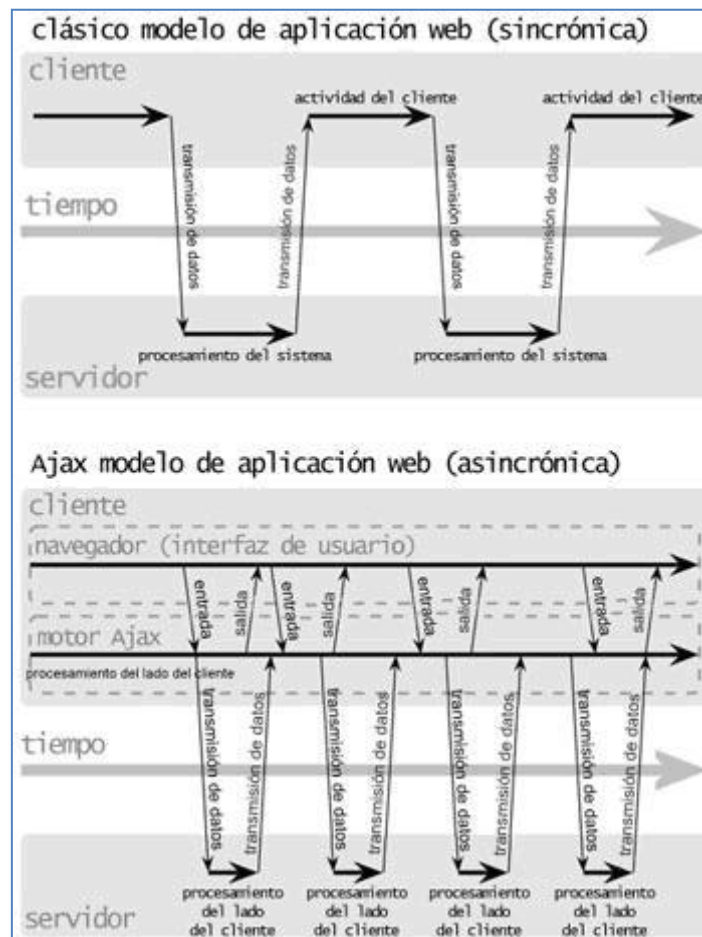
clásico modelo de aplicación web (sincrónica)

cliente

actividad del cliente

actividad del cliente

transmisión de datos

transmisión de datos

transmisión de datos

transmisión de datos

tiempo

procesamiento del sistema

procesamiento del sistema

servidor

Ajax modelo de aplicación web (asincrónica)

cliente

navegador (interfaz de usuario)

entrada

salida

entrada

salida

entrada

salida

entrada

salida

motor Ajax

procesamiento del lado del cliente

transmisión de datos

transmisión de datos

transmisión de datos

transmisión de datos

transmisión de datos

transmisión de datos

transmisión de datos

transmisión de datos

tiempo

procesamiento del lado del cliente

procesamiento del lado del cliente

procesamiento del lado del cliente

procesamiento del lado del cliente

servidor